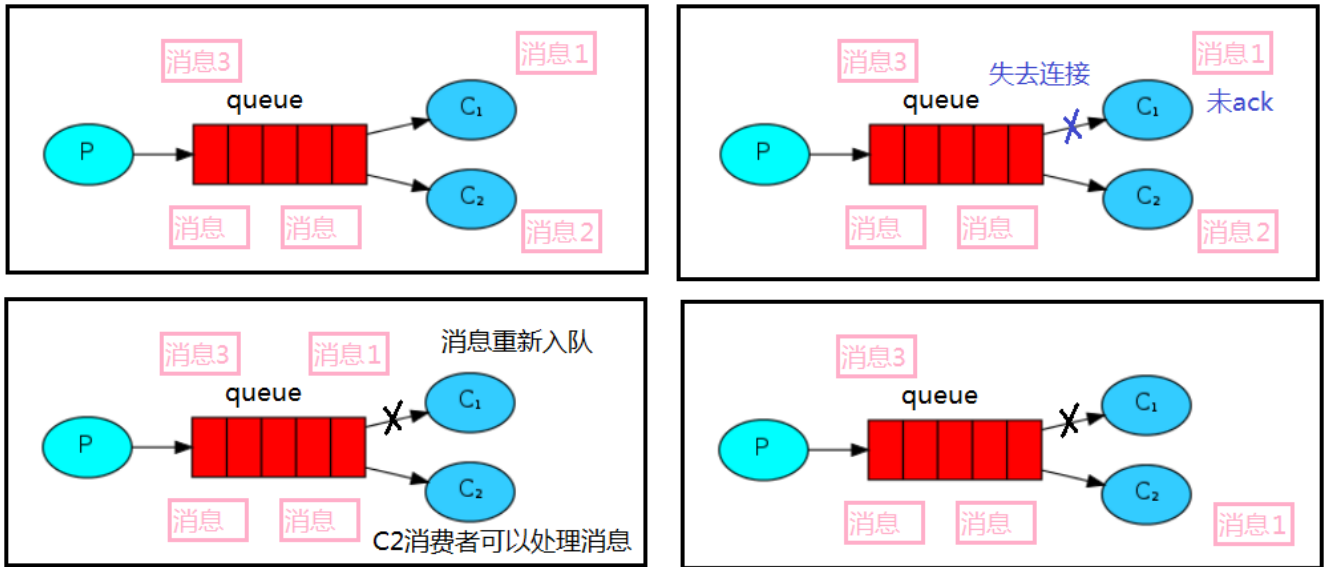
消息3

消息1

queue

P

$C_1$

$C_2$

消息

消息

消息2

消息3

失去连接

消息1

未ack

queue

P

$C_1$

$C_2$

消息

消息

消息2

消息3

消息1

消息重新入队

queue

P

$C_1$

$C_2$

消息

消息

C2消费者可以处理消息

消息3

queue

P

$C_1$

$C_2$

消息

消息

消息1